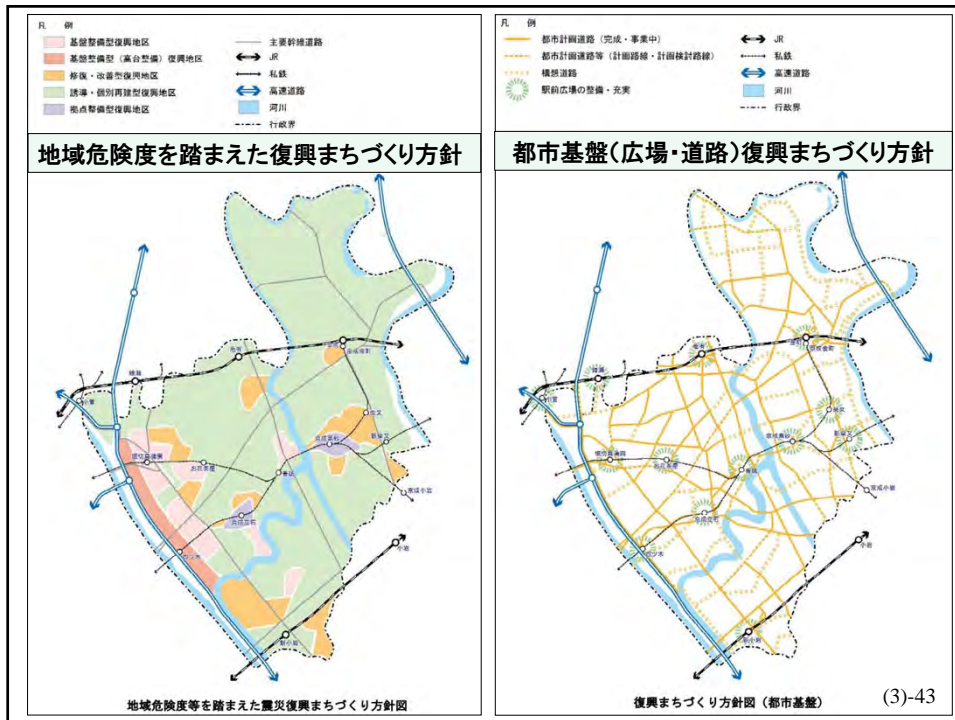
凡 例

基盤整備型復興地区
基盤整備型（高台整備）復興地区
修復・改善型復興地区
誘導・個別再建型復興地区
拠点整備型復興地区

主要幹線道路
JR
私鉄
高速道路
河川
行政界

地域危険度を踏まえた復興まちづくり方針

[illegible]

地域危険度等を踏まえた震災復興まちづくり方針図

凡 例

都市計画道路（完成・事業中）
都市計画道路等（計画路線・計画検討路線）
補助道路
駅前広場の整備・充実

JR
私鉄
高速道路
河川
行政界

都市基盤（広場・道路）復興まちづくり方針

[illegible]

復興まちづくり方針図（都市基盤）

(3)-43